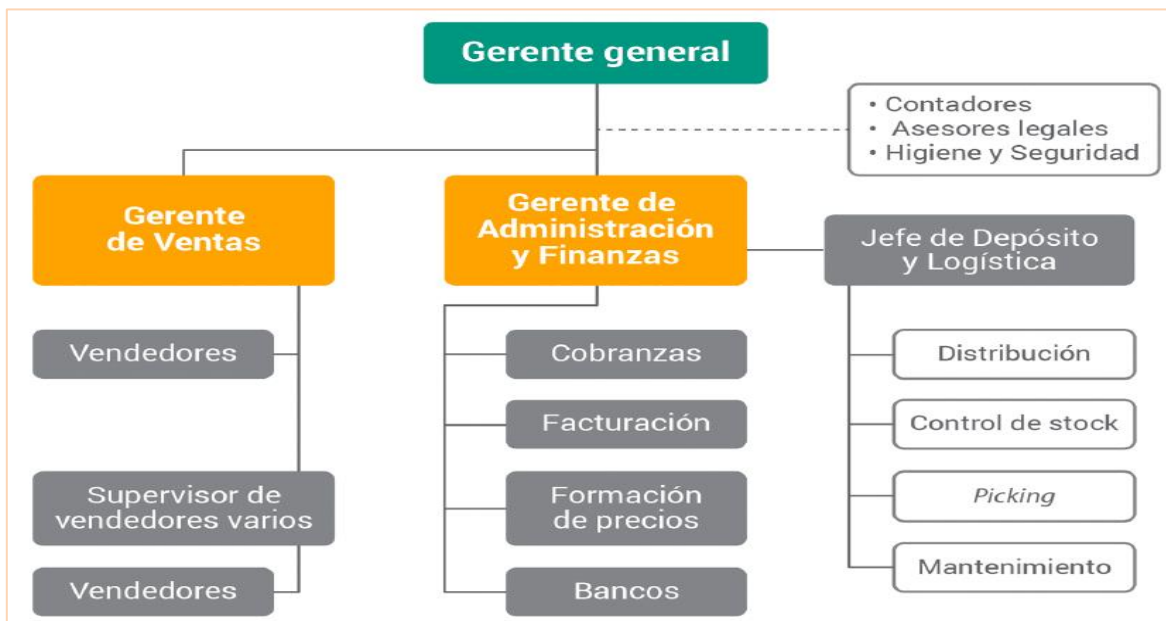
Gerente general

• Contadores
• Asesores legales
• Higiene y Seguridad

Gerente de Ventas

Gerente de Administración y Finanzas

Jefe de Depósito y Logística

Vendedores

Supervisor de vendedores varios

Vendedores

Cobranzas

Facturación

Formación de precios

Bancos

Distribución

Control de stock

Picking

Mantenimiento